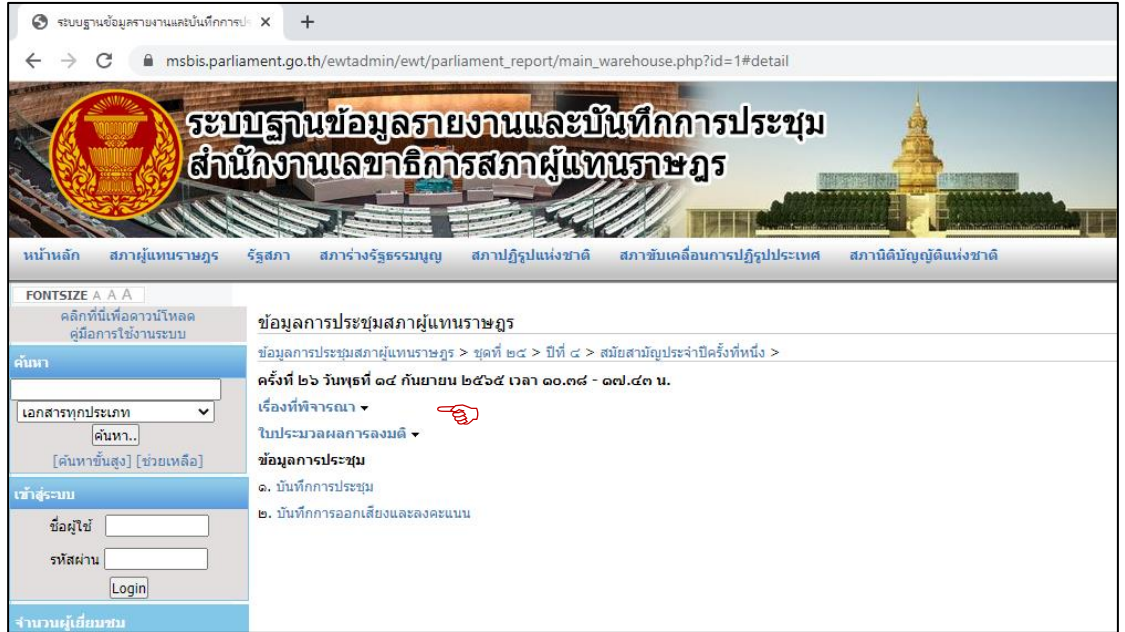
ระบบฐานข้อมูลรายงานและบันทึกการประ ×
+
msbis.parliament.go.th/ewtadmin/ewt/parliament_report/main_warehouse.php?id=1#detail

ระบบฐานข้อมูลรายงานและบันทึกการประชุม
สำนักงานเลขาธิการสภาผู้แทนราษฎร

หน้าหลัก สภาผู้แทนราษฎร รัฐสภา สภาร่างรัฐธรรมนูญ สภาปฏิรูปแห่งชาติ สภาขับเคลื่อนการปฏิรูปประเทศ สภานิติบัญญัติแห่งชาติ

FONTSIZE A A A
คลิกที่นี่เพื่อดาวน์โหลด คู่มือการใช้งานระบบ
ค้นหา
เอกสารทุกประเภท
ค้นหา..
[ค้นหาขั้นสูง] [ช่วยเหลือ]
เข้าสู่ระบบ
ชื่อผู้ใช้
รหัสผ่าน
Login
จำนวนผู้เยี่ยมชม

ข้อมูลการประชุมสภาผู้แทนราษฎร
ข้อมูลการประชุมสภาผู้แทนราษฎร > ชุดที่ ๒๕ > ปีที่ ๔ > สมัยสามัญประจำปีครั้งที่หนึ่ง >
ครั้งที่ ๒๖ วันพุธที่ ๑๔ กันยายน ๒๕๖๕ เวลา ๑๐.๓๘ - ๑๗.๔๓ น.
เรื่องที่พิจารณา
ใบประมวลผลการลงมติ
ข้อมูลการประชุม
๑. บันทึกการประชุม
๒. บันทึกการออกเสียงและลงคะแนน